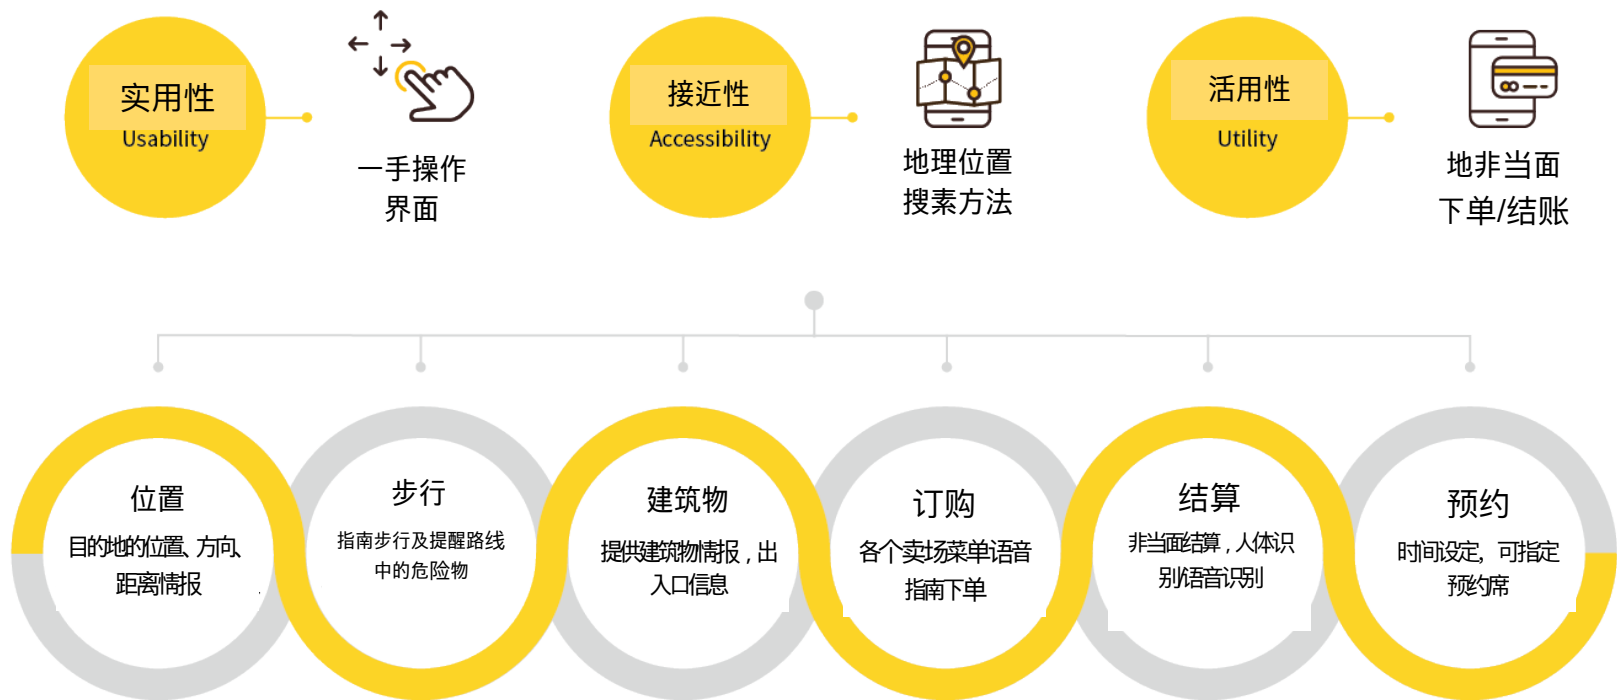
实用性
Usability

一手操作界面

接近性
Accessibility

地理位置搜索方法

活用性
Utility

地非当面下单/结账

位置
目的地的位置、方向、距离情报

步行
指南步行及提醒路线中的危险物

建筑物
提供建筑物情报，出入口信息

订购
各个卖场菜单语音指南下单

结算
非当面结算，人体识别语音识别

预约
时间设定，可指定预约席